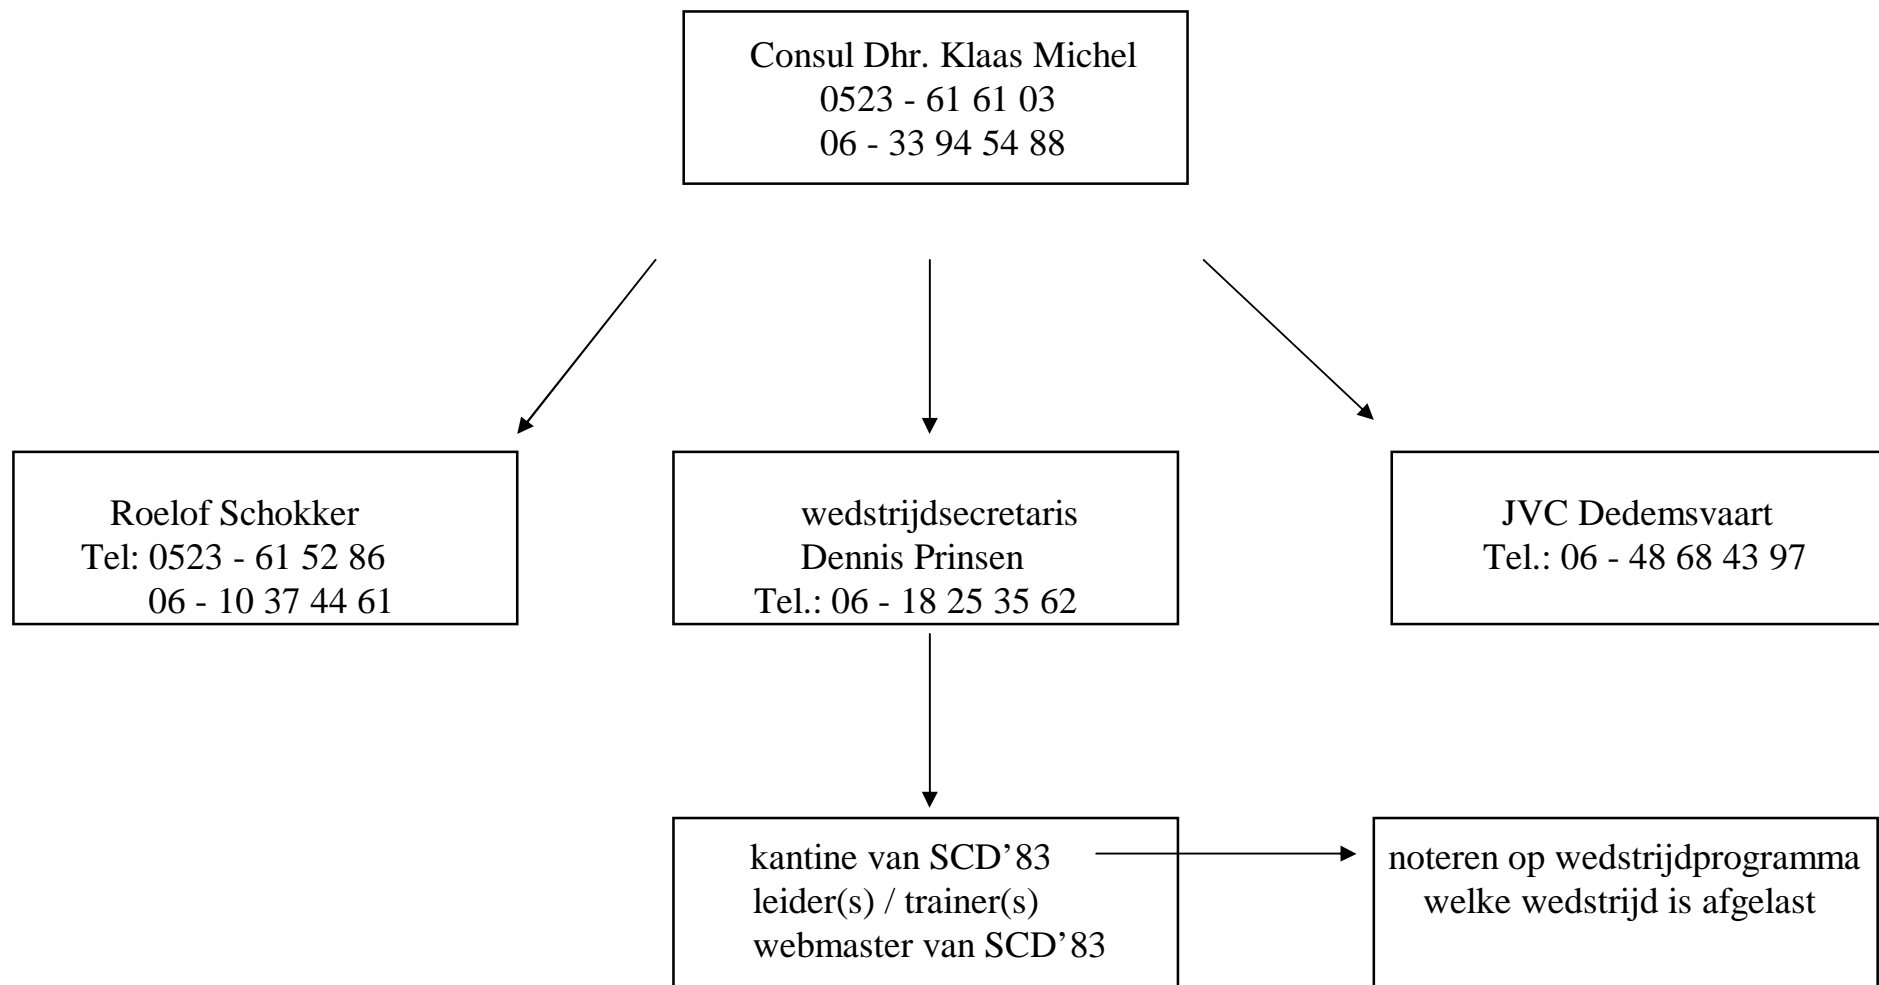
Consul Dhr. Klaas Michel
0523 - 61 61 03
06 - 33 94 54 88

Roelof Schokker
Tel: 0523 - 61 52 86
06 - 10 37 44 61

wedstrijdsecretaris
Dennis Prinsen
Tel.: 06 - 18 25 35 62

JVC Dedemsvaart
Tel.: 06 - 48 68 43 97

kantine van SCD'83
leider(s) / trainer(s)
webmaster van SCD'83

noteren op wedstrijdprogramma
welke wedstrijd is afgelast